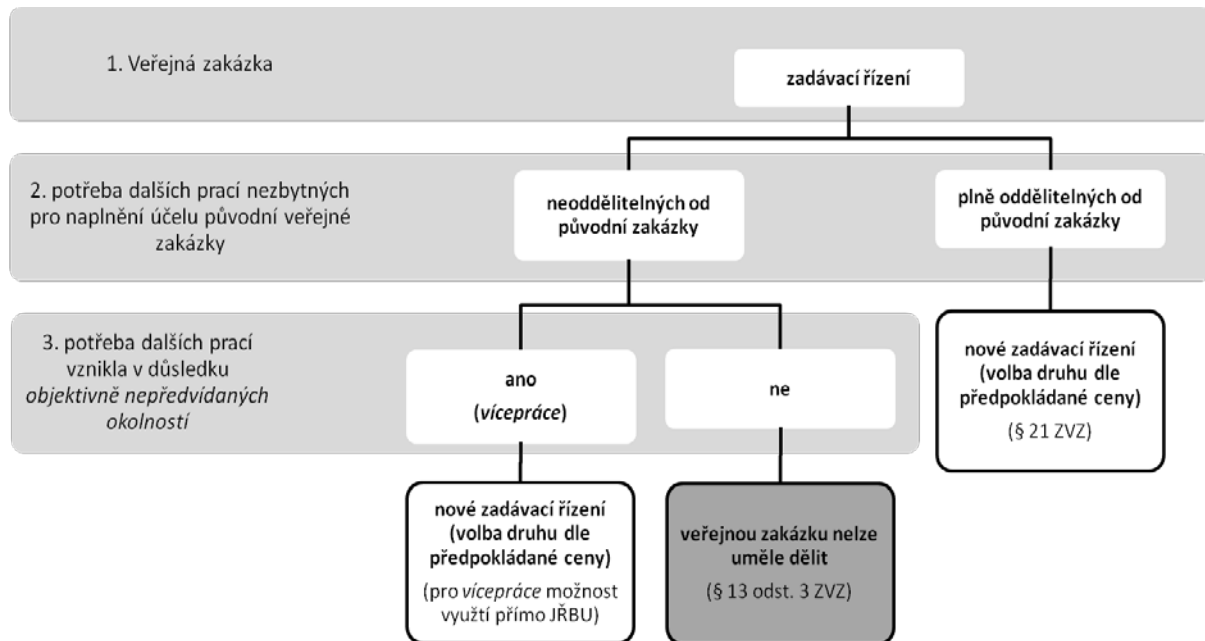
1. Veřejná zakázka

zadávací řízení

2. potřeba dalších prací nezbytných pro naplnění účelu původní veřejné zakázky

neoddělitelných od původní zakázky

plně oddělitelných od původní zakázky

3. potřeba dalších prací vznikla v důsledku *objektivně nepředvídaných okolností*

ano (*vícepráce*)

ne

nové zadávací řízení (volba druhu dle předpokládané ceny)

(§ 21 ZVZ)

nové zadávací řízení (volba druhu dle předpokládané ceny)

(pro *vícepráce* možnost využití přímo JŘBU)

veřejnou zakázku nelze uměle dělit

(§ 13 odst. 3 ZVZ)